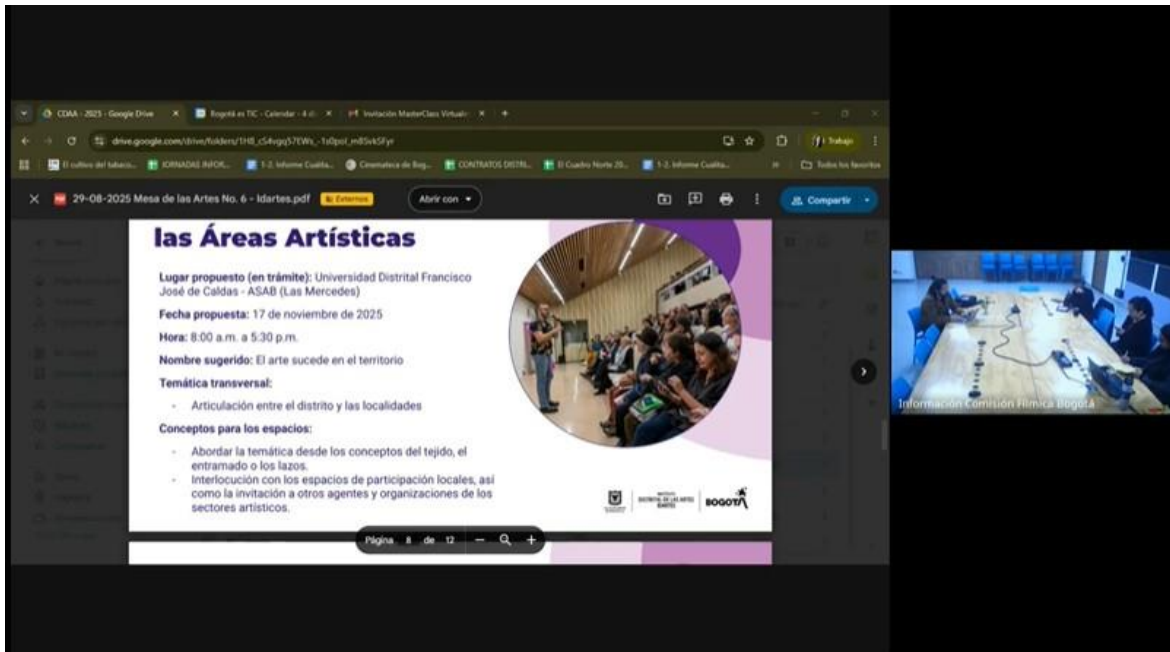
CDAA - 2025 - Google Drive × Bogotá es TIC - Calendar - 4 d × Invitación MasterClass Virtual × +

drive.google.com/drive/folders/1H8_cS4vgq57EWs_-1s0poI_m8SvkSFyr

Trabajo

El cultivo del tabaco... JORNADAS INFOR... 1-2. Informe Cualita... Cinemateca de Bog... CONTRATOS DISTRI... El Cuadro Norte 20... 1-2. Informe Cualita... Todos los favoritos

29-08-2025 Mesa de las Artes No. 6 - Idartes.pdf Externos Abrir con Compartir

las Áreas Artísticas

Lugar propuesto (en trámite): Universidad Distrital Francisco José de Caldas - ASAB (Las Mercedes)

Fecha propuesta: 17 de noviembre de 2025

Hora: 8:00 a.m. a 5:30 p.m.

Nombre sugerido: El arte sucede en el territorio

Temática transversal:

- Articulación entre el distrito y las localidades

Conceptos para los espacios:

- Abordar la temática desde los conceptos del tejido, el entramado o los lazos.
- Interlocución con los espacios de participación locales, así como la invitación a otros agentes y organizaciones de los sectores artísticos.

INSTITUTO DISTRITAL DE LAS ARTES IDARTES BOGOTÁ

Página 8 de 12

Información Comisión Fílmica Bogotá